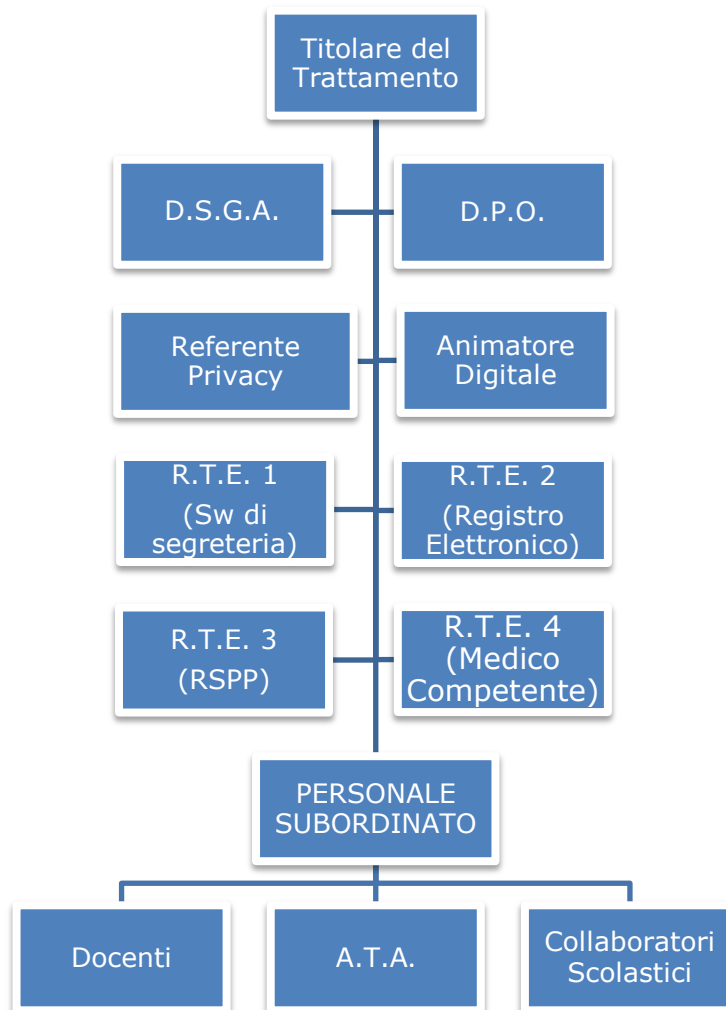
Titolare del Trattamento

D.S.G.A.

D.P.O.

Referente Privacy

Animatore Digitale

R.T.E. 1 (Sw di segreteria)

R.T.E. 2 (Registro Elettronico)

R.T.E. 3 (RSPP)

R.T.E. 4 (Medico Competente)

PERSONALE SUBORDINATO

Docenti

A.T.A.

Collaboratori Scolastici